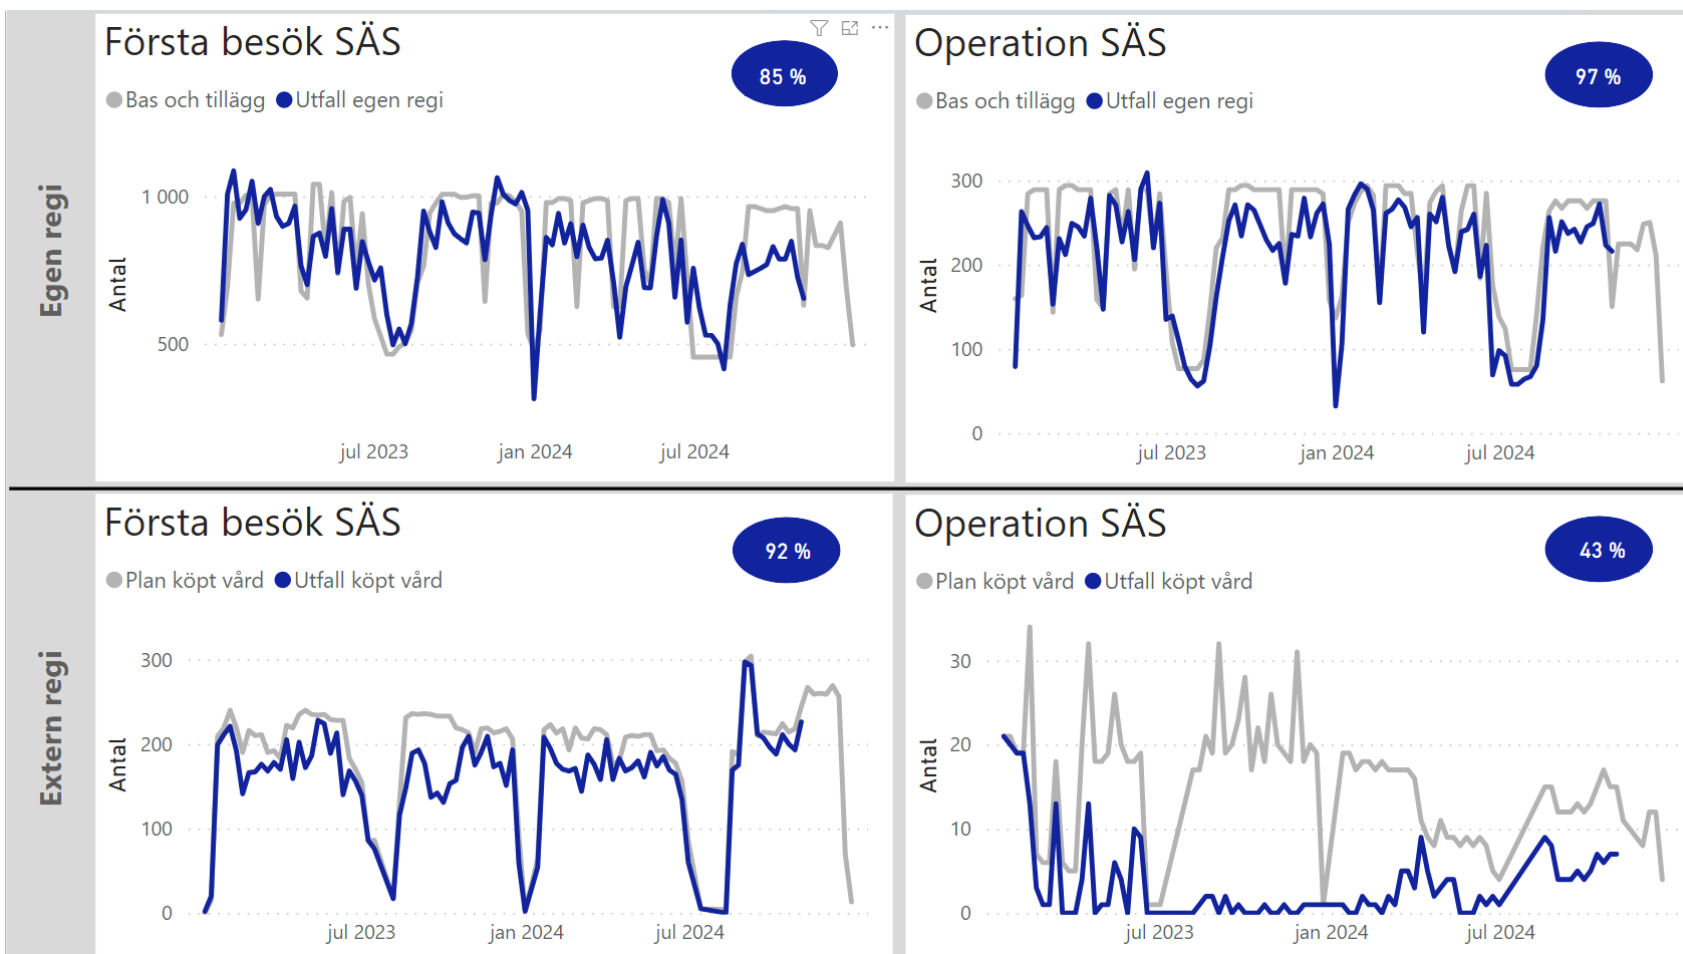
Egen regi

Första besök SÄS

85 %

Bas och tillägg Utfall egen regi

1 000
500
Antal
jul 2023
jan 2024
jul 2024

Operation SÄS

97 %

Bas och tillägg Utfall egen regi

300
200
100
0
Antal
jul 2023
jan 2024
jul 2024

Extern regi

Första besök SÄS

92 %

Plan köpt vård Utfall köpt vård

300
200
100
0
Antal
jul 2023
jan 2024
jul 2024

Operation SÄS

43 %

Plan köpt vård Utfall köpt vård

30
20
10
0
Antal
jul 2023
jan 2024
jul 2024